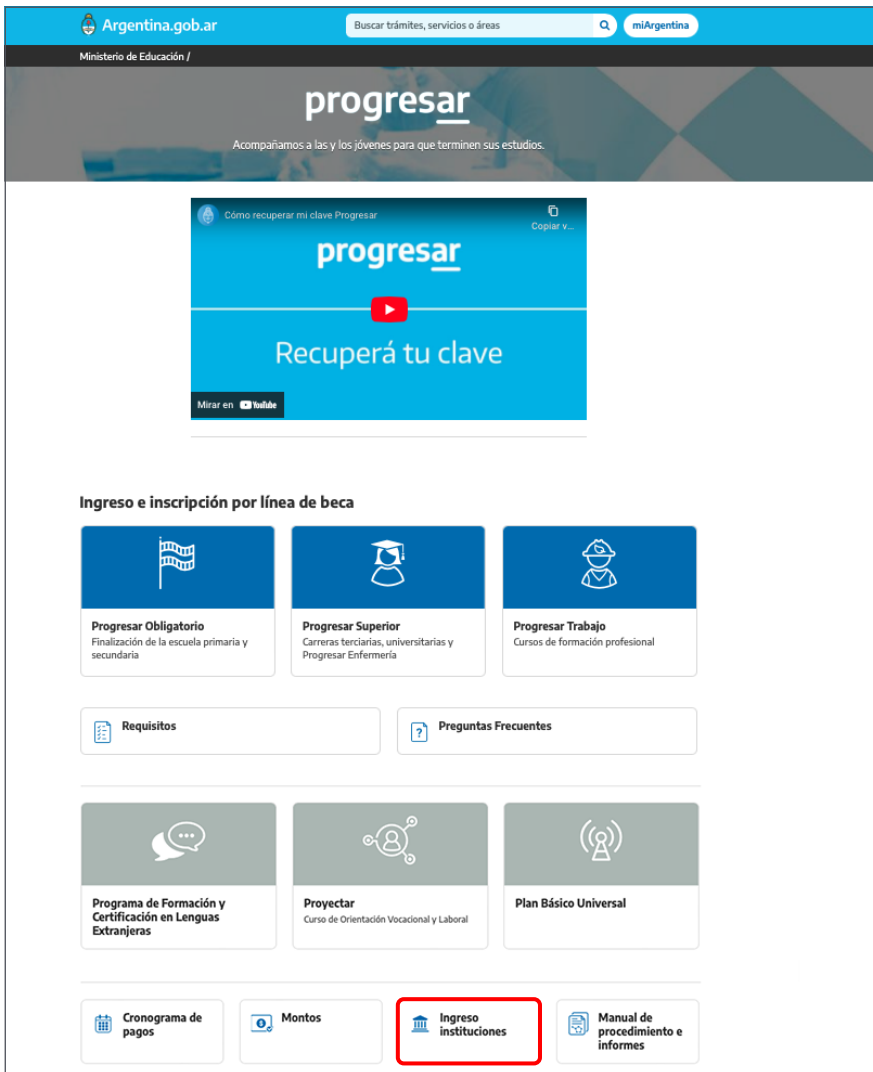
Argentina.gob.ar
Buscar trámites, servicios o áreas
miArgentina

Ministerio de Educación /

progresar

Acompañamos a las y los jóvenes para que terminen sus estudios.

Cómo recuperar mi clave Progresar
Copiar v...
progresar
Recuperá tu clave
Mirar en YouTube

Ingreso e inscripción por línea de beca

Progresar Obligatorio
Finalización de la escuela primaria y secundaria

Progresar Superior
Carreras terciarias, universitarias y Progresar Enfermería

Progresar Trabajo
Cursos de formación profesional

Requisitos

Preguntas Frecuentes

Programa de Formación y Certificación en Lenguas Extranjeras

Proyectar
Curso de Orientación Vocacional y Laboral

Plan Básico Universal

Cronograma de pagos

Montos

Ingreso instituciones

Manual de procedimiento e informes